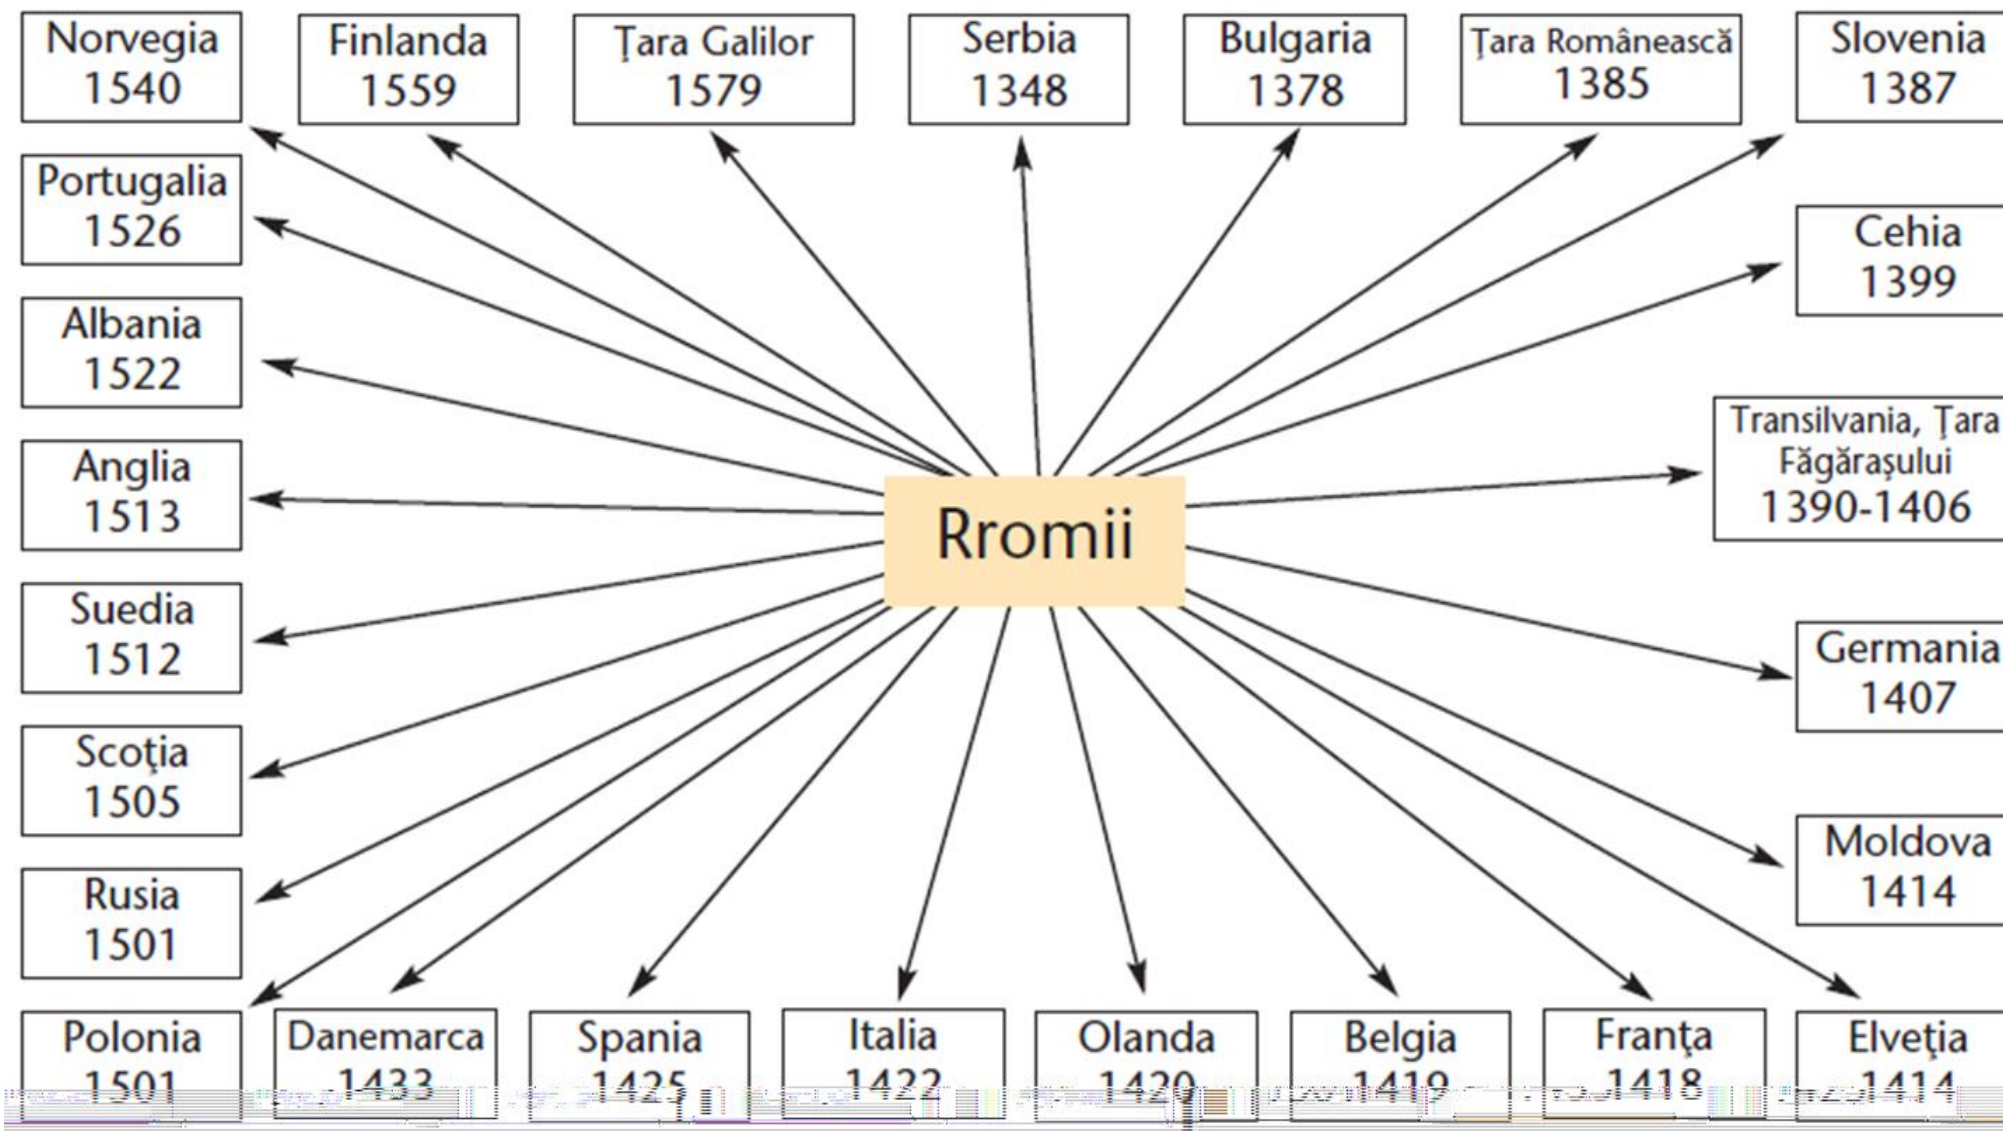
Norvegia 1540

Finlanda 1559

Țara Galilor 1579

Serbia 1348

Bulgaria 1378

Țara Românească 1385

Slovenia 1387

Portugalia 1526

Cehia 1399

Albania 1522

Transilvania, Țara Făgărașului 1390-1406

Anglia 1513

Rromii

Suedia 1512

Germania 1407

Scoția 1505

Moldova 1414

Rusia 1501

Polonia 1501

Danemarca 1433

Spania 1425

Italia 1422

Olanda 1420

Belgia 1419

Franța 1418

Elveția 1414